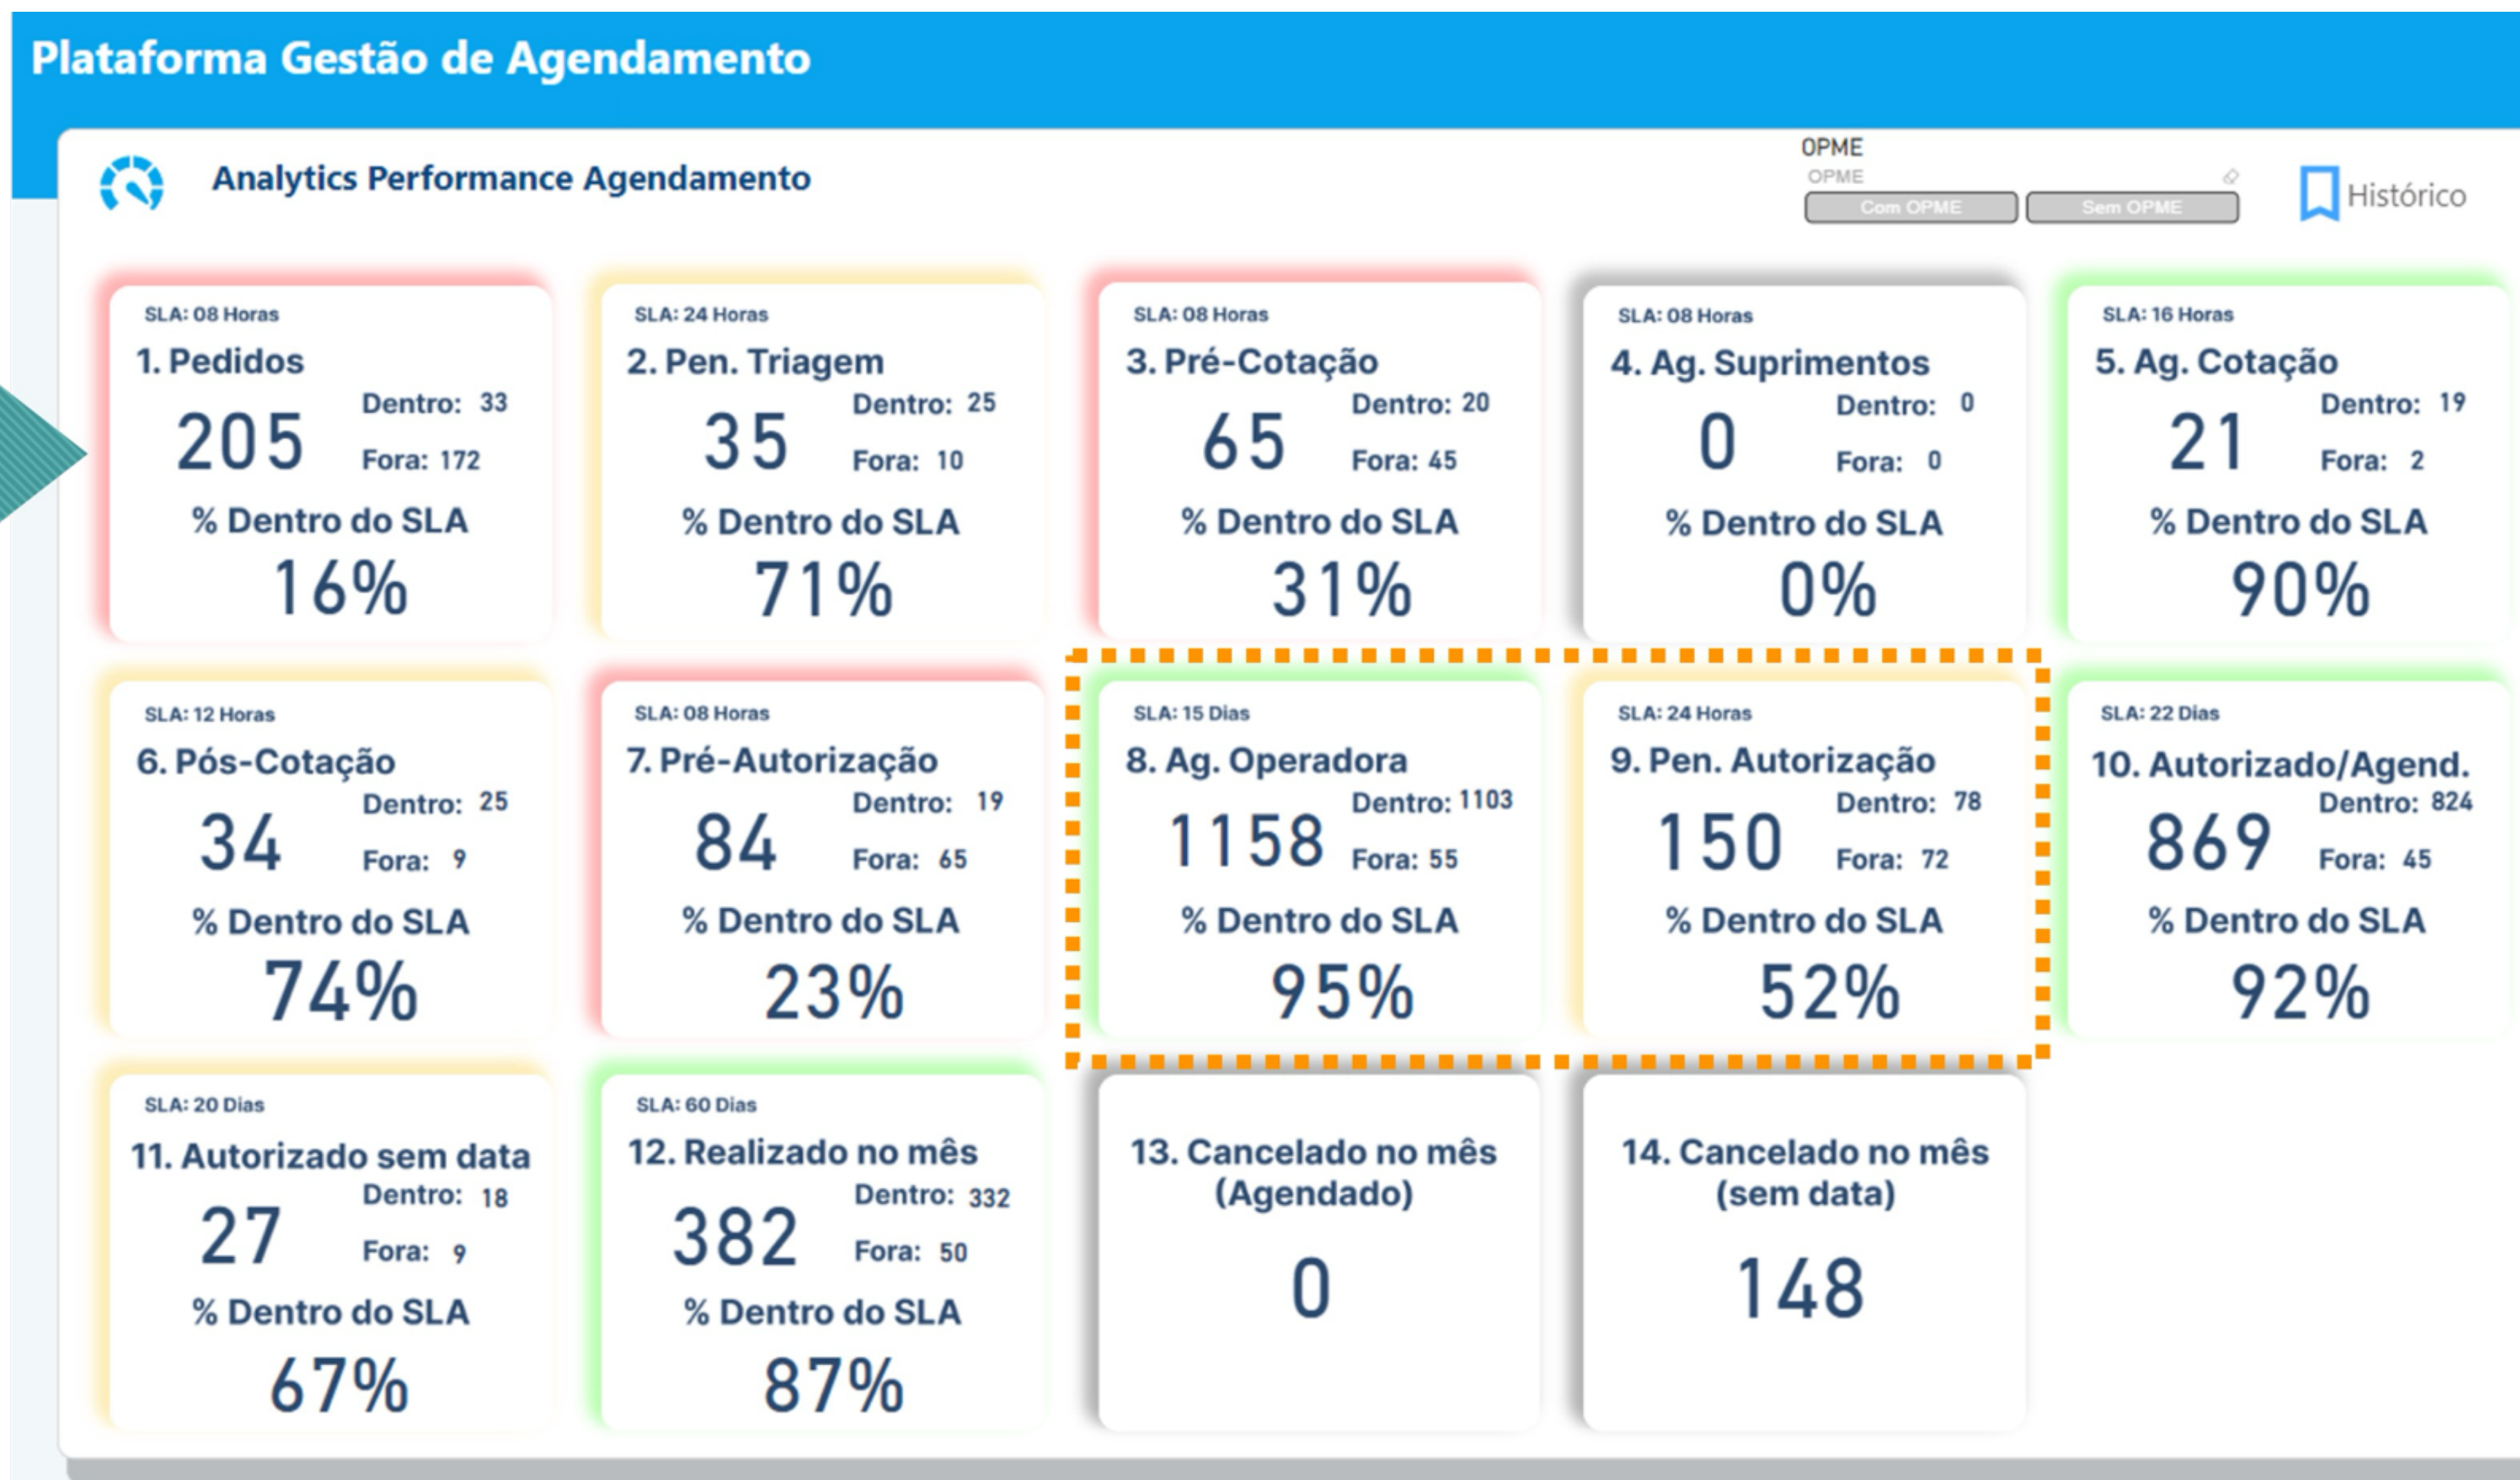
Plataforma Gestão de Agendamento

Analytics Performance Agendamento

OPME
OPME
Com OPME
Sem OPME

Histórico

SLA: 08 Horas
1. Pedidos
205
Dentro: 33
Fora: 172
% Dentro do SLA
16%

SLA: 24 Horas
2. Pen. Triagem
35
Dentro: 25
Fora: 10
% Dentro do SLA
71%

SLA: 08 Horas
3. Pré-Cotação
65
Dentro: 20
Fora: 45
% Dentro do SLA
31%

SLA: 08 Horas
4. Ag. Suprimentos
0
Dentro: 0
Fora: 0
% Dentro do SLA
0%

SLA: 16 Horas
5. Ag. Cotação
21
Dentro: 19
Fora: 2
% Dentro do SLA
90%

SLA: 12 Horas
6. Pós-Cotação
34
Dentro: 25
Fora: 9
% Dentro do SLA
74%

SLA: 08 Horas
7. Pré-Autorização
84
Dentro: 19
Fora: 65
% Dentro do SLA
23%

SLA: 15 Dias
8. Ag. Operadora
1158
Dentro: 1103
Fora: 55
% Dentro do SLA
95%

SLA: 24 Horas
9. Pen. Autorização
150
Dentro: 78
Fora: 72
% Dentro do SLA
52%

SLA: 22 Dias
10. Autorizado/Agend.
869
Dentro: 824
Fora: 45
% Dentro do SLA
92%

SLA: 20 Dias
11. Autorizado sem data
27
Dentro: 18
Fora: 9
% Dentro do SLA
67%

SLA: 60 Dias
12. Realizado no mês
382
Dentro: 332
Fora: 50
% Dentro do SLA
87%

13. Cancelado no mês (Agendado)
0

14. Cancelado no mês (sem data)
148